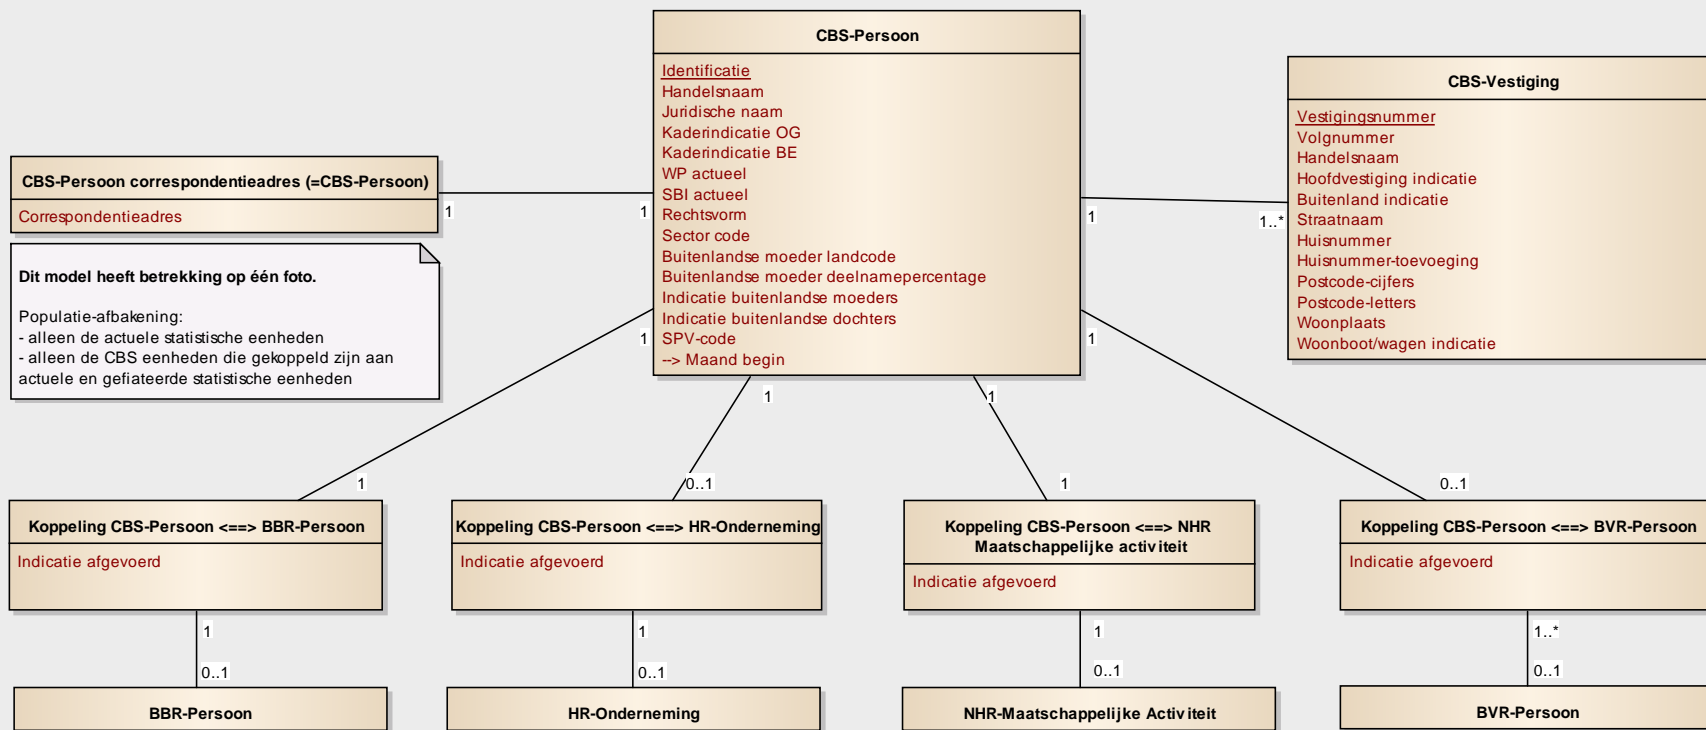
CBS-Persoon

Identificatie
Handelsnaam
Juridische naam
Kaderindicatie OG
Kaderindicatie BE
WP actueel
SBI actueel
Rechtsvorm
Sector code
Buitenlandse moeder landcode
Buitenlandse moeder deelnamepercentage
Indicatie buitenlandse moeders
Indicatie buitenlandse dochters
SPV-code
--> Maand begin

CBS-Persoon correspondentieadres (=CBS-Persoon)

Correspondentieadres

1 1

Dit model heeft betrekking op één foto.

Populatie-afbakening:
- alleen de actuele statistische eenheden
- alleen de CBS eenheden die gekoppeld zijn aan actuele en gefiateerde statistische eenheden

CBS-Vestiging

Vestigingsnummer
Volgnummer
Handelsnaam
Hoofdvestiging indicatie
Buitenland indicatie
Straatnaam
Huisnummer
Huisnummer-toevoeging
Postcode-cijfers
Postcode-letters
Woonplaats
Woonboot/wagen indicatie

1 1..*

1 1 1 1 1

1 0..1 1 0..1

Koppeling CBS-Persoon <==> BBR-Persoon

Indicatie afgevoerd

Koppeling CBS-Persoon <==> HR-Onderneming

Indicatie afgevoerd

Koppeling CBS-Persoon <==> NHR Maatschappelijke activiteit

Indicatie afgevoerd

Koppeling CBS-Persoon <==> BVR-Persoon

Indicatie afgevoerd

1 0..1 1 0..1 1 0..1 1..* 0..1

BBR-Persoon

HR-Onderneming

NHR-Maatschappelijke Activiteit

BVR-Persoon